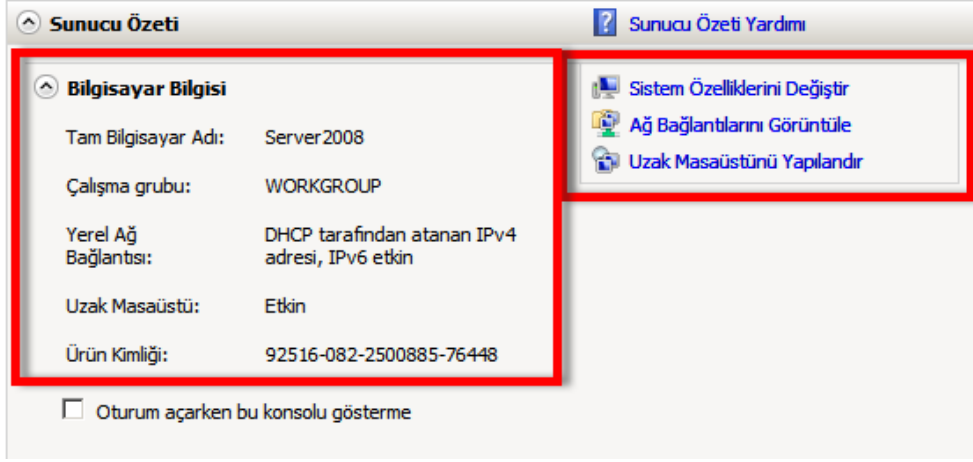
Sunucu Özeti

Sunucu Özeti Yardımı

Bilgisayar Bilgisi

| | |
|---|---|
| Tam Bilgisayar Adı: | Server2008 |
| Çalışma grubu: | WORKGROUP |
| Yerel Ağ Bağlantısı: | DHCP tarafından atanan IPv4 adresi, IPv6 etkin |
| Uzak Masaüstü: | Etkin |
| Ürün Kimliği: | 92516-082-2500885-76448 |

Sistem Özelliklerini Değiştir
Ağ Bağlantılarını Görüntüle
Uzak Masaüstünü Yapılandır

Oturum açarken bu konsolu gösterme